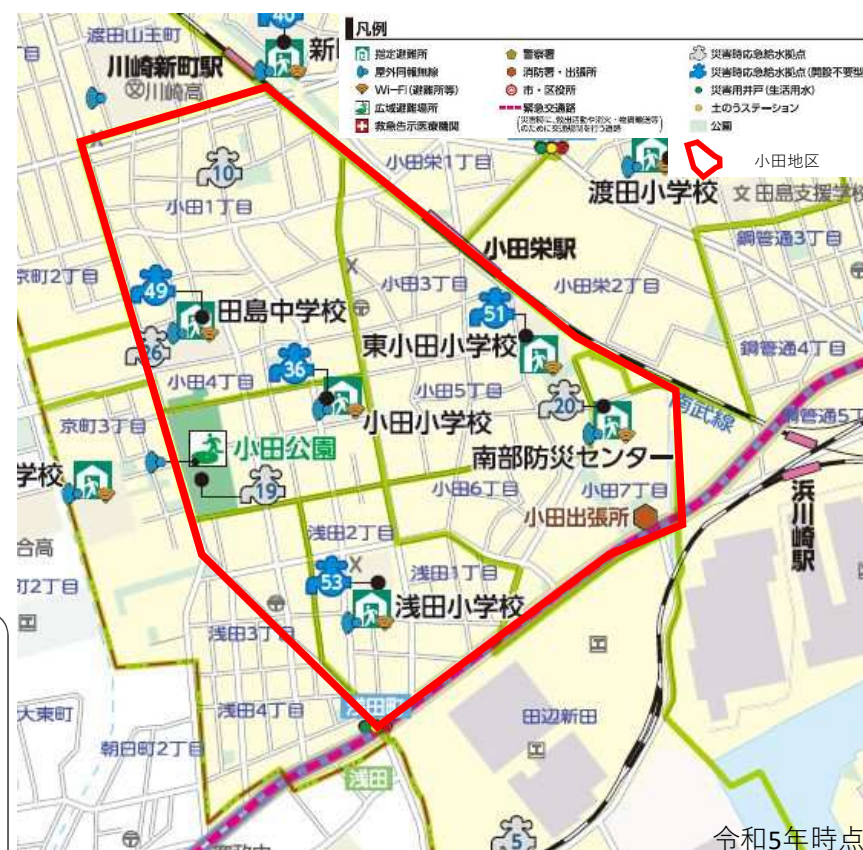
凡例
指定避難所
屋外同報無線
Wi-Fi（避難所等）
広域避難場所
救急告示医療機関
警察署
消防署・出張所
市・区役所
緊急交通路
（災害時に、救出活動や消火・物資輸送等のために交通規制を行う道路）
災害時応急給水拠点
災害時応急給水拠点（開設不要型）
災害用井戸（生活用水）
土のうステーション
公園
小田地区

渡田山王町
40
新
川崎新町駅
川崎高
10
小田栄1丁目
渡田小学校
田島支援学校
小田1丁目
小田栄駅
鋼管通3丁目
京町2丁目
49
田島中学校
小田3丁目
小田栄2丁目
51
東小田小学校
鋼管通4丁目
6
36
小田4丁目
小田5丁目
20
南武線
京町3丁目
小田小学校
管通5丁
小田公園
南部防災センター
学校
19
小田6丁目
小田7丁目
浜川崎駅
浅田2丁目
小田出張所
合高
2丁目
53
浅田1丁目
浅田小学校
浅田3丁目
大東町
浅田4丁目
田辺新田
朝日町2丁目
浅田
5
令和5年時点